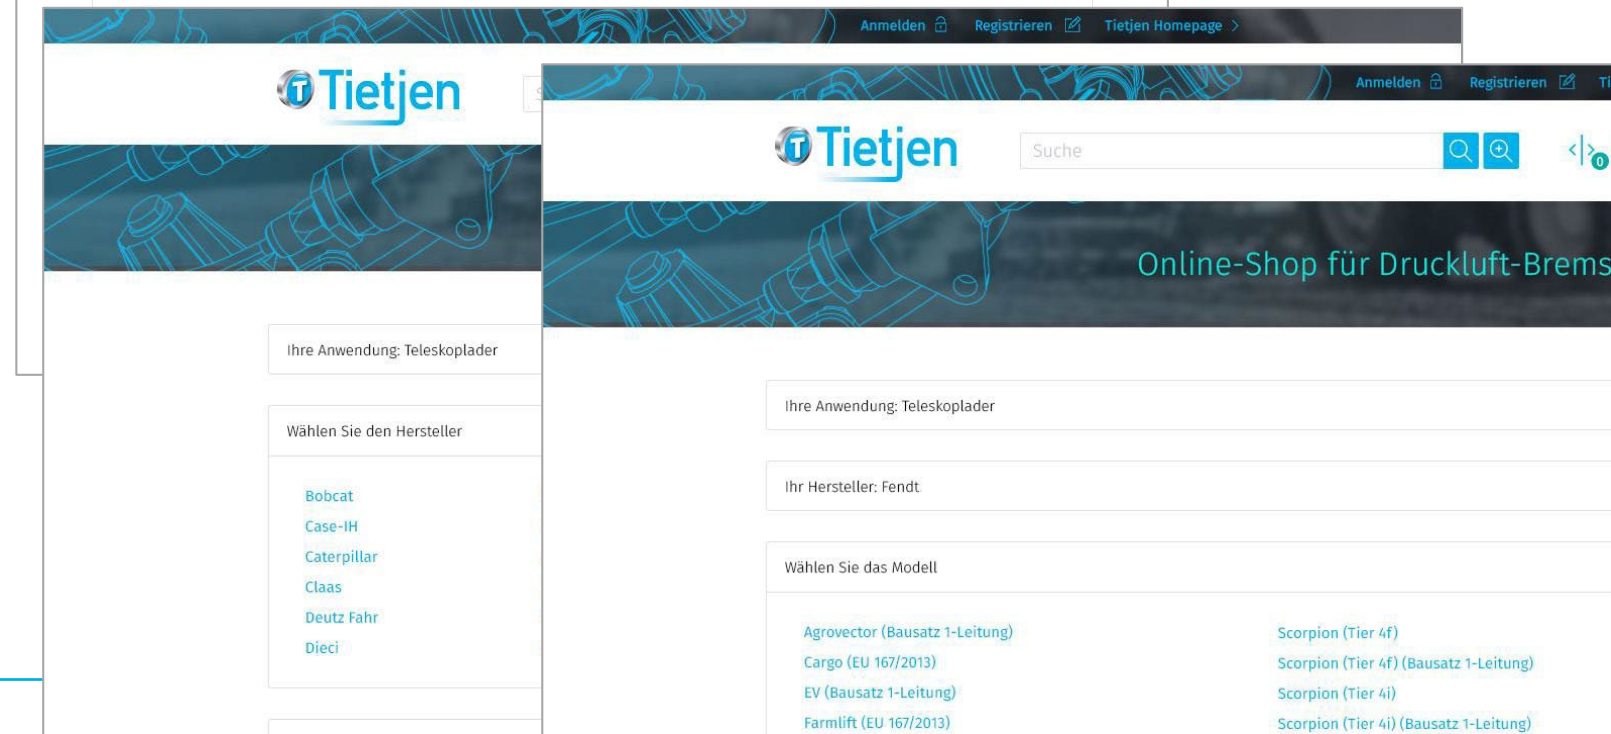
Anmelden Registrieren Tietjen Homepage >

Tietjen

Ihre Anwendung: Teleskoplader

Wählen Sie den Hersteller

Bobcat
Case-IH
Caterpillar
Claas
Deutz Fahr
Dieci

Anmelden Registrieren Ti

Tietjen

Suche

0

Online-Shop für Druckluft-Brems

Ihre Anwendung: Teleskoplader

Ihr Hersteller: Fendt

Wählen Sie das Modell

Agrovector (Bausatz 1-Leitung)
Cargo (EU 167/2013)
EV (Bausatz 1-Leitung)
Farmlift (EU 167/2013)

Scorpion (Tier 4f)
Scorpion (Tier 4f) (Bausatz 1-Leitung)
Scorpion (Tier 4i)
Scorpion (Tier 4i) (Bausatz 1-Leitung)